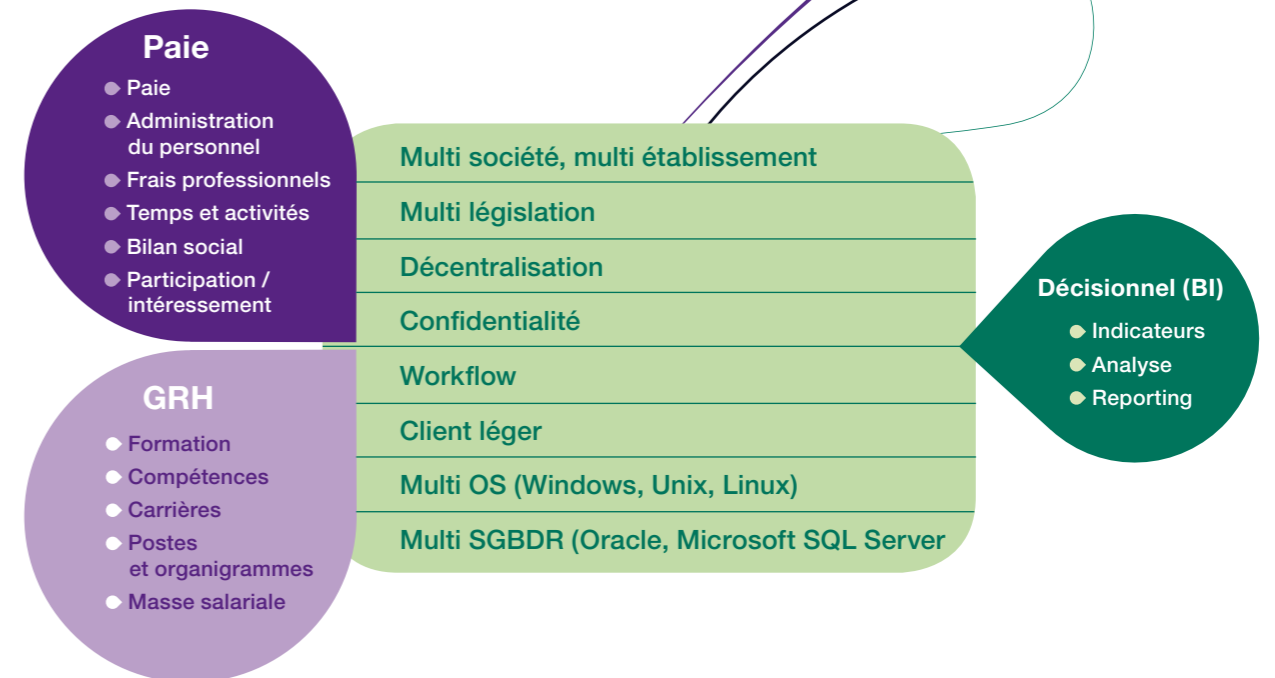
Paie
- Paie
- Administration du personnel
- Frais professionnels
- Temps et activités
- Bilan social
- Participation / intéressement

GRH
- Formation
- Compétences
- Carrières
- Postes et organigrammes
- Masse salariale

Multi société, multi établissement
Multi législation
Décentralisation
Confidentialité
Workflow
Client léger
Multi OS (Windows, Unix, Linux)
Multi SGBDR (Oracle, Microsoft SQL Server

Décisionnel (BI)
- Indicateurs
- Analyse
- Reporting